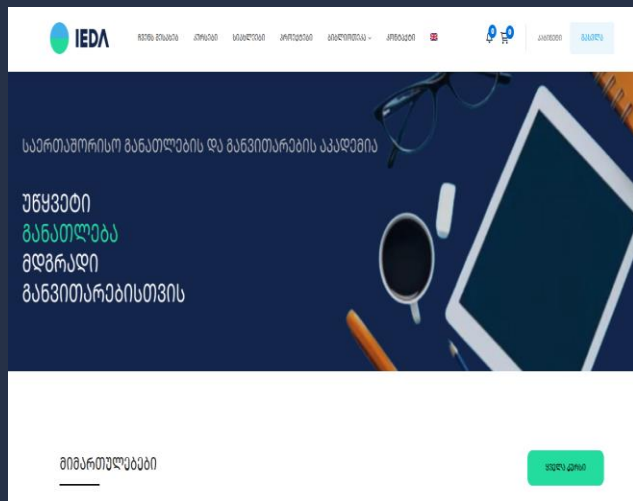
IEDA

ჩვენს შესახებ კურსები სიახლეები პროექტები ბიბლიოთეკა კონტაქტი

0 0

ავტორიზაცია

შესვლა

საერთაშორისო განათლების და განვითარების აკადემია

უწყვეტი
განათლება
მდგრადი
განვითარებისთვის

მიმართულებები

ყველა კურსი